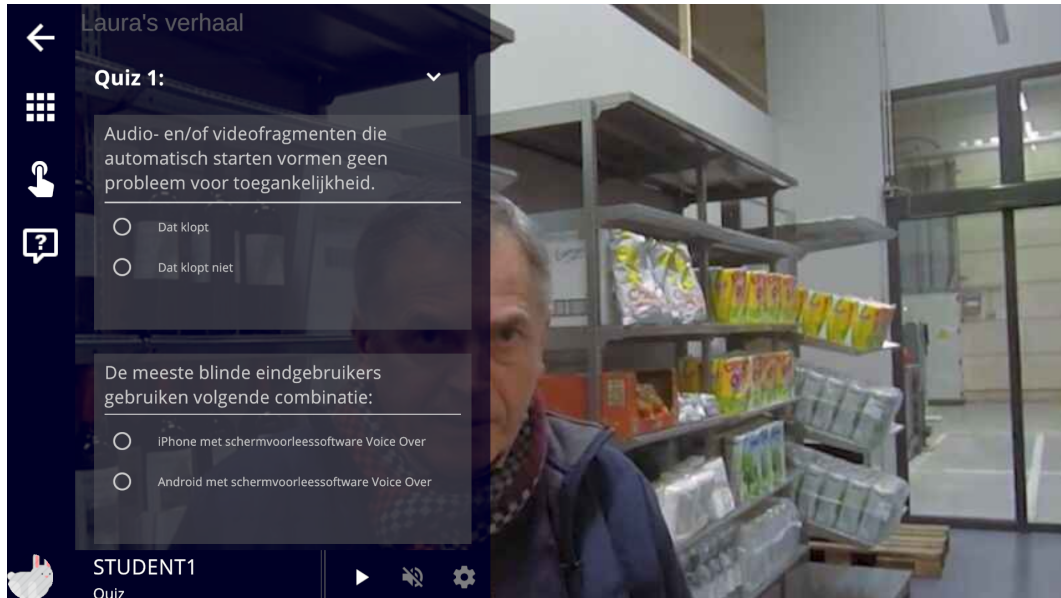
Laura's verhaal

Quiz 1:

Audio- en/of videofragmenten die automatisch starten vormen geen probleem voor toegankelijkheid.

Dat klopt

Dat klopt niet

De meeste blinde eindgebruikers gebruiken volgende combinatie:

iPhone met schermvoorleessoftware Voice Over

Android met schermvoorleessoftware Voice Over

STUDENT1
Quiz